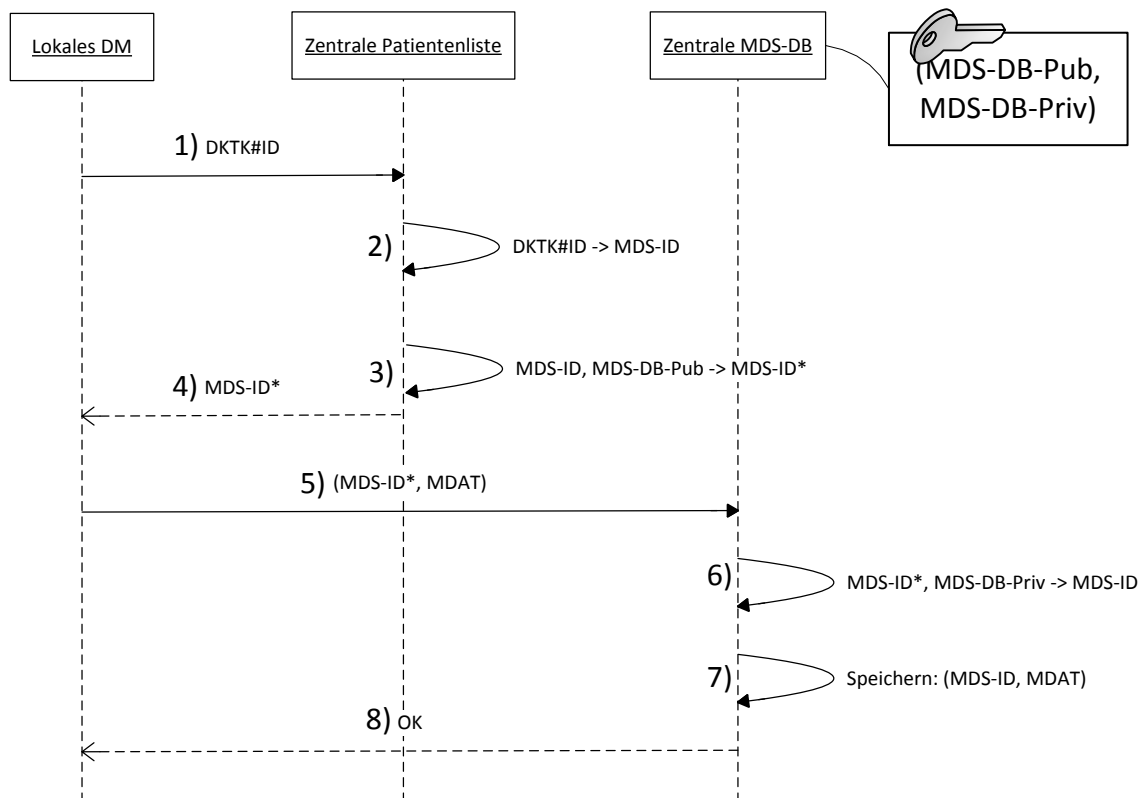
Lokales DM

Zentrale Patientenliste

Zentrale MDS-DB

(MDS-DB-Pub, MDS-DB-Priv)

1) DKTK#ID

2) DKTK#ID -> MDS-ID

3) MDS-ID, MDS-DB-Pub -> MDS-ID*

4) MDS-ID*

5) (MDS-ID*, MDAT)

6) MDS-ID*, MDS-DB-Priv -> MDS-ID

7) Speichern: (MDS-ID, MDAT)

8) OK